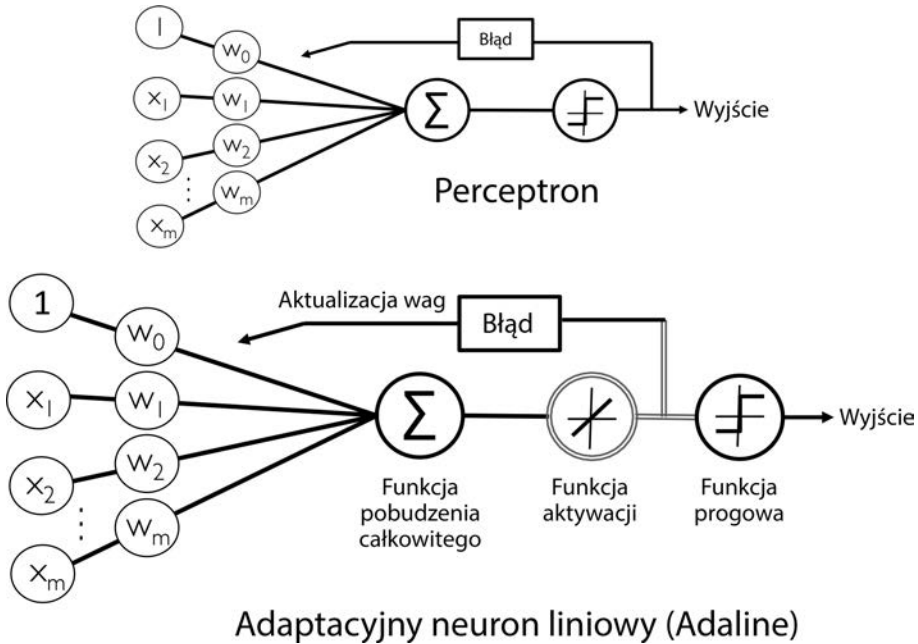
1
$w_0$
Błąd
$x_1$
$w_1$
$\Sigma$
Wyjście
$x_2$
$w_2$
$w_m$
$x_m$
Perceptron

1
$w_0$
Aktualizacja wag
Błąd
$x_1$
$w_1$
$\Sigma$
Wyjście
$x_2$
$w_2$
$w_m$
$x_m$
Funkcja pobudzenia całkowitego
Funkcja aktywacji
Funkcja progowa

Adaptacyjny neuron liniowy (Adaline)